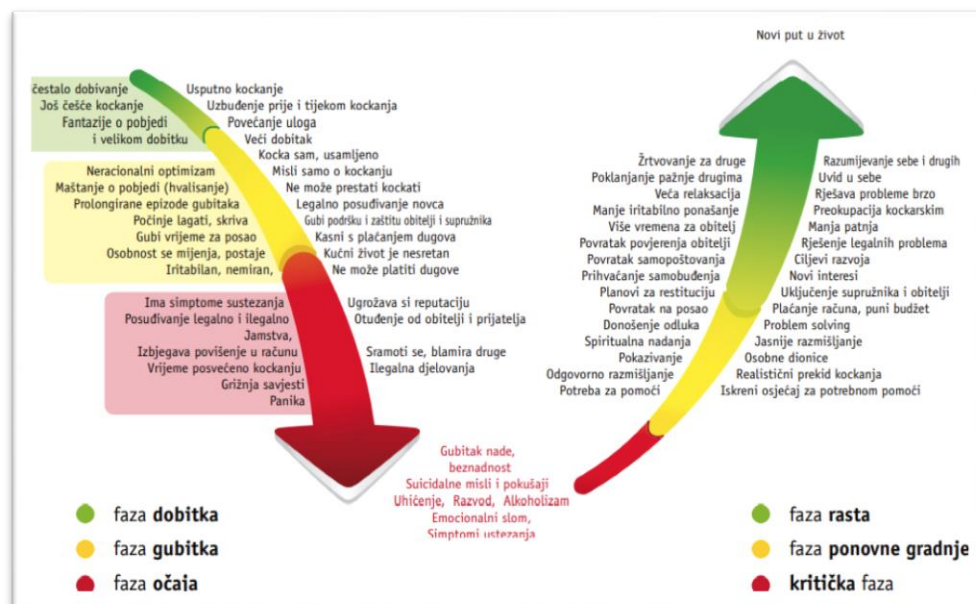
Novi put u život

Često dobivanje
Još češće kockanje
Fantazije o pobjedi i velikom dobitku

Usputno kockanje
Uzbuđenje prije i tijekom kockanja
Povećanje uloga
Veći dobitak
Kocka sam, usamljeno
Misli samo o kockanju
Ne može prestati kockati
Legalno posuđivanje novca
Gubi podršku i zaštitu obitelji i supružnika
Kasni s plaćanjem dugova
Kućni život je nesretan
Ne može platiti dugove

Neracionalni optimizam
Maštanje o pobjedi (hvalisanje)
Prolongirane epizode gubitaka
Počinje lagati, skriva
Gubi vrijeme za posao
Osobnost se mijenja, postaje
Iritabilan, nemiran,

Ima simptome sustezanja
Posuđivanje legalno i ilegalno
Jamstva,
Izbjegava povišenje u računu
Vrijeme posvećeno kockanju
Grižnja savjesti
Panika

Ugrožava si reputaciju
Otuđenje od obitelji i prijatelja
Sramoti se, blamira druge
Ilegalna djelovanja

Gubitak nade, beznadnost
Suicidalne misli i pokušaji
Uhićenje, Razvod, Alkoholizam
Emocionalni slom,
Simptomi ustezanja

Žrtvovanje za druge
Poklanjanje pažnje drugima
Veća relaksacija
Manje iritabilno ponašanje
Više vremena za obitelj
Povratak povjerenja obitelji
Povratak samopoštovanja
Prihvaćanje samobuđenja
Planovi za restituciju
Povratak na posao
Donošenje odluka
Spiritualna nadanja
Pokazivanje
Odgovorno razmišljanje
Potreba za pomoći

Razumijevanje sebe i drugih
Uvid u sebe
Rješava probleme brzo
Preokupacija kockarskim
Manja patnja
Rješenje legalnih problema
Ciljevi razvoja
Novi interesi
Uključenje supružnika i obitelji
Plaćanje računa, puni budžet
Problem solving
Jasnije razmišljanje
Osobne dionice
Realistični prekid kockanja
Iskreni osjećaj za potrebnom pomoći

faza dobitka
faza gubitka
faza očaja

faza rasta
faza ponovne gradnje
kritička faza